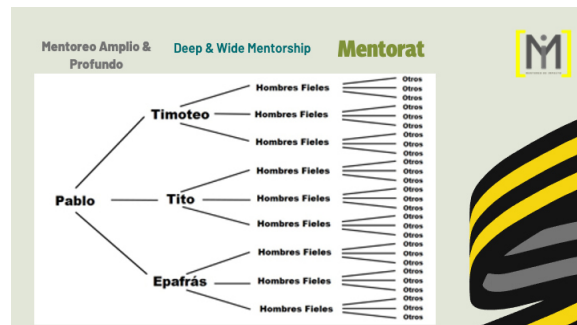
Mentoreo Amplio & Profundo

Deep & Wide Mentorship

Mentorat

M

Pablo

Timoteo

Tito

Epafrás

Hombres Fieles
Hombres Fieles
Hombres Fieles
Hombres Fieles
Hombres Fieles
Hombres Fieles
Hombres Fieles
Hombres Fieles
Hombres Fieles

Otros
Otros
Otros
Otros
Otros
Otros
Otros
Otros
Otros
Otros
Otros
Otros
Otros
Otros
Otros
Otros
Otros
Otros
Otros
Otros
Otros
Otros
Otros
Otros
Otros
Otros
Otros